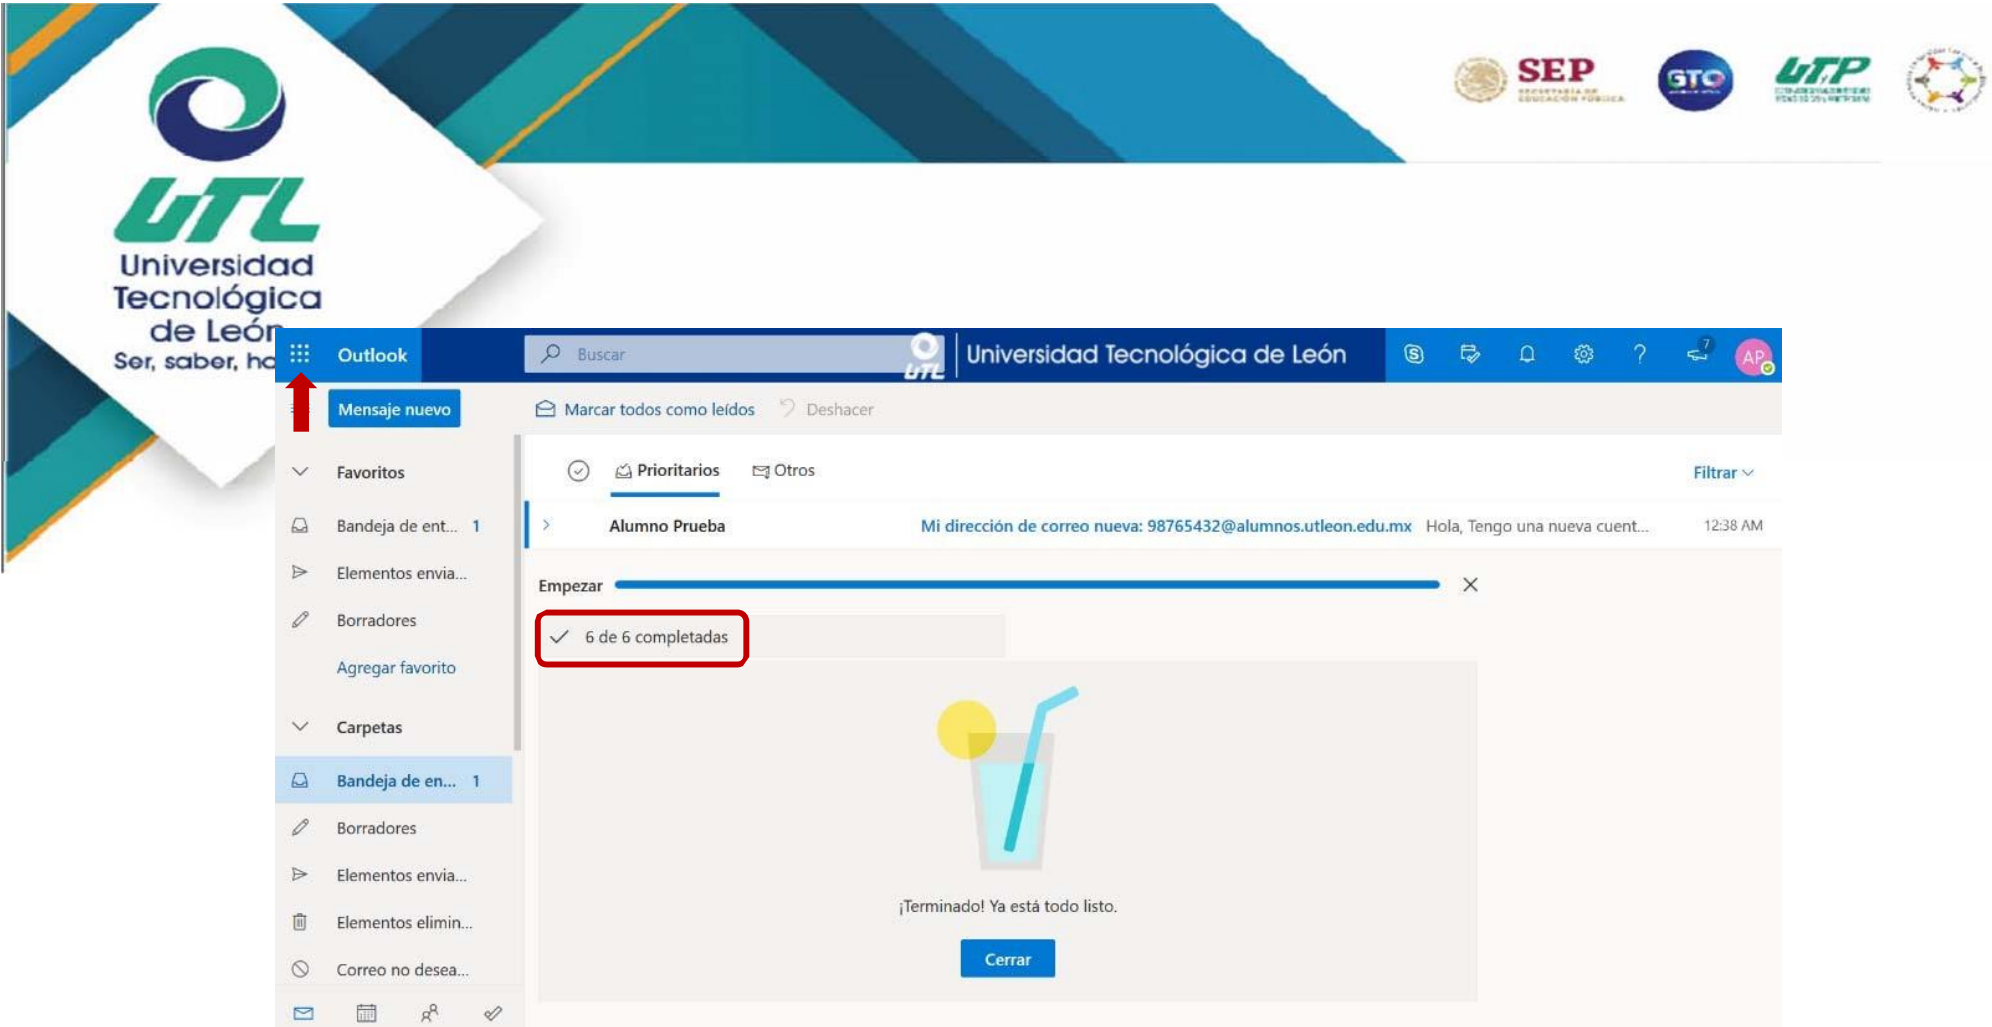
UTL
Universidad Tecnológica de León
Ser, saber, ha

SEP
GTO
UTP

Outlook
Buscar
Universidad Tecnológica de León
AP

Mensaje nuevo
Marcar todos como leídos
Deshacer

Favoritos
Bandeja de ent... 1
Elementos envia...
Borradores
Agregar favorito
Carpetas
Bandeja de en... 1
Borradores
Elementos envia...
Elementos elimin...
Correo no desea...

Prioritarios
Otros
Filtrar

Alumno Prueba
Mi dirección de correo nueva: 98765432@alumnos.utleon.edu.mx
Hola, Tengo una nueva cuent...
12:38 AM

Empezar
6 de 6 completadas

¡Terminado! Ya está todo listo.
Cerrar